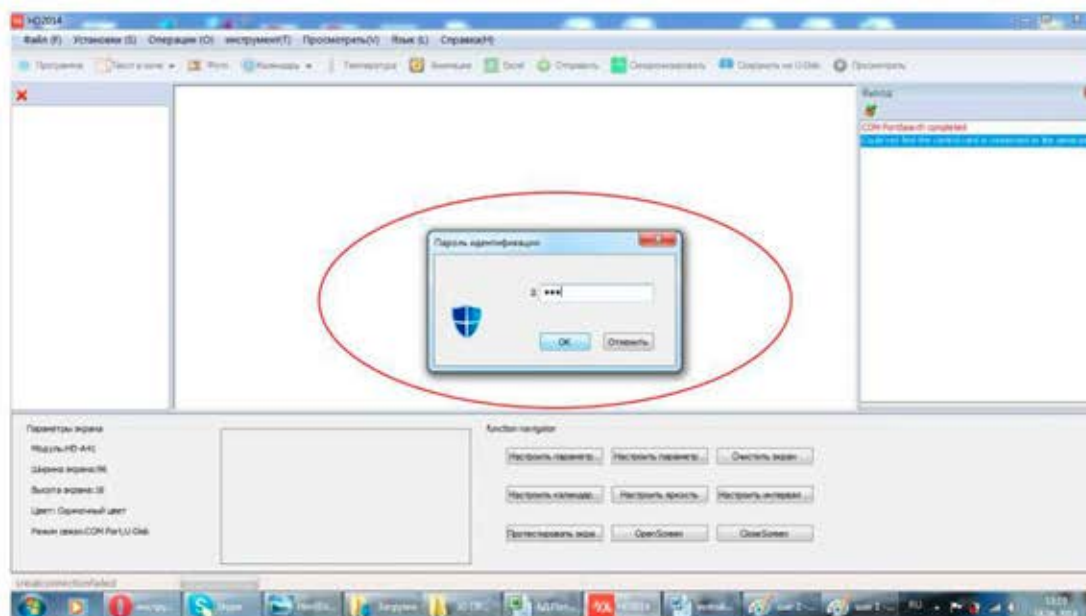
HD2014

Файл (F) Установки (S) Операции (O) инструмент(T) Просмотреть(V) Язык (L) Справка(H)

Программа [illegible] Фото Календарь Температура Анимация Excel Отправить Синхронизировать Сохранить на U-Disk Просмотреть

Выход

COM PortSearch completed

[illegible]

Пароль идентификации

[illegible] ***

OK Отменить

Параметры экрана

Модуль:HD-A41

Ширина экрана:96

Высота экрана:16

Цвет: Одноцветный цвет

Режим связи:COM Port,U-Disk

function navigator

Настроить параметр...

Настроить параметр...

Очистить экран

Настроить календар...

Настроить яркость

Настроить интервал...

Протестировать экра...

OpenScreen

CloseScreen

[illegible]

RU